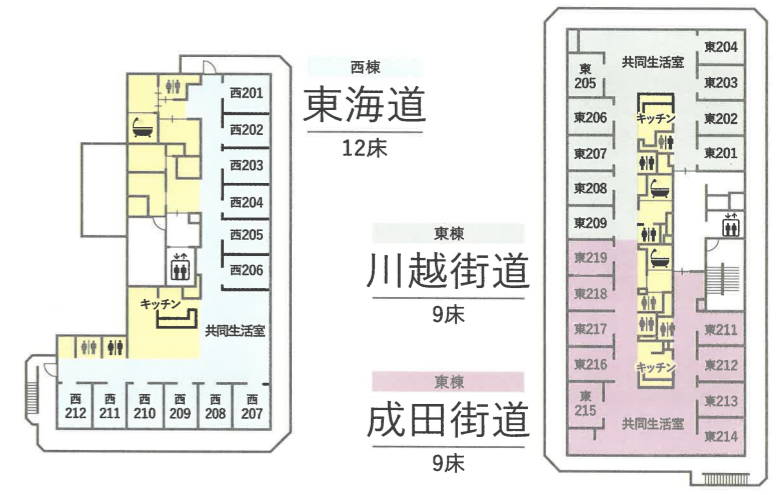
西201
西202
西203
西204
西205
西206
キッチン
共同生活室
西212
西211
西210
西209
西208
西207

西棟
東海道
12床

東棟
川越街道
9床

東棟
成田街道
9床

東205
共同生活室
東204
東203
東206
キッチン
東202
東207
東201
東208
東209
東219
東218
東217
東211
東216
東212
キッチン
東215
東213
共同生活室
東214